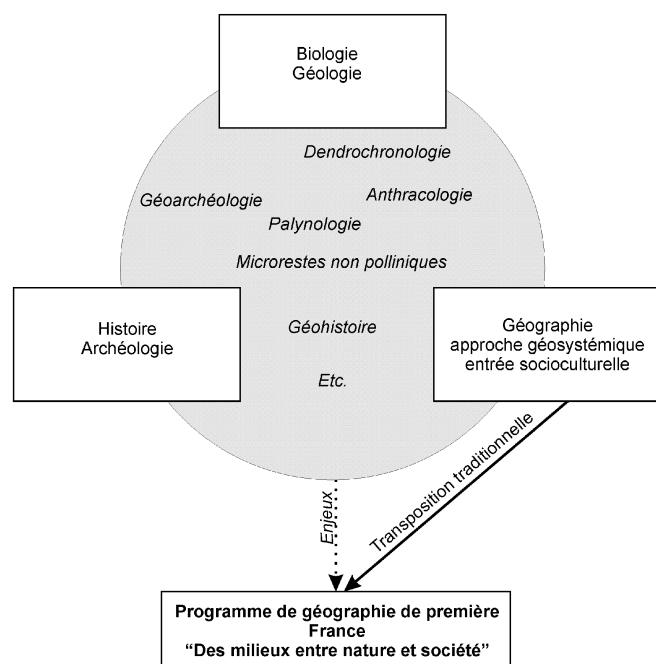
Biologie
Géologie

Dendrochronologie

Géoarchéologie

Anthracologie

Palynologie

Microrestes non polliniques

Histoire
Archéologie

Géohistoire

Etc.

Géographie
approche géosystémique
entrée socioculturelle

Transposition traditionnelle

Enjeux

Programme de géographie de première
France
"Des milieux entre nature et société"